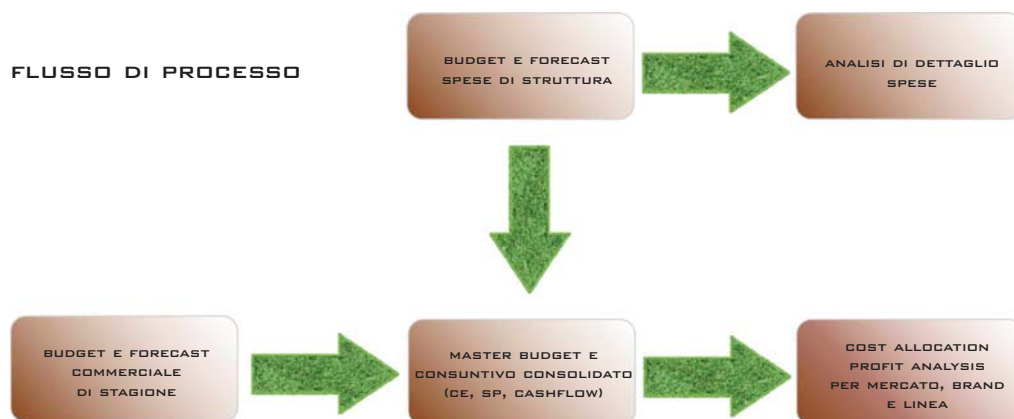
FLUSSO DI PROCESSO

BUDGET E FORECAST SPESE DI STRUTTURA

ANALISI DI DETTAGLIO SPESE

BUDGET E FORECAST COMMERCIALE DI STAGIONE

MASTER BUDGET E CONSUNTIVO CONSOLIDATO (CE, SP, CASHFLOW)

COST ALLOCATION PROFIT ANALYSIS PER MERCATO, BRAND E LINEA